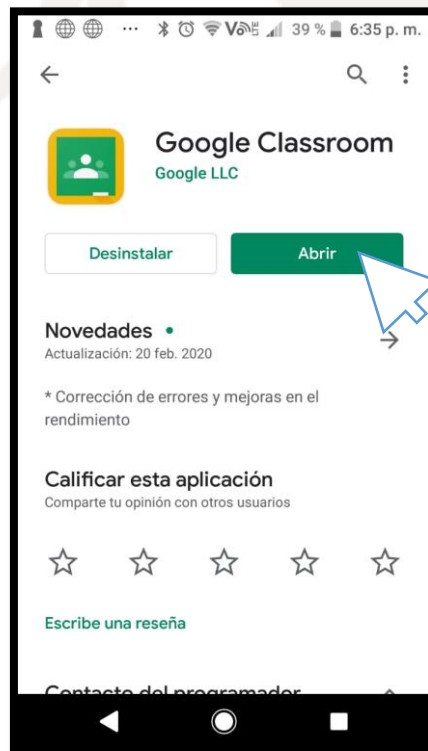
39 % 6:35 p. m.

Google Classroom
Google LLC

Desinstalar
Abrir

Novedades •
Actualización: 20 feb. 2020

* Corrección de errores y mejoras en el rendimiento

Calificar esta aplicación
Comparte tu opinión con otros usuarios

Escribe una reseña

Contacto del programador